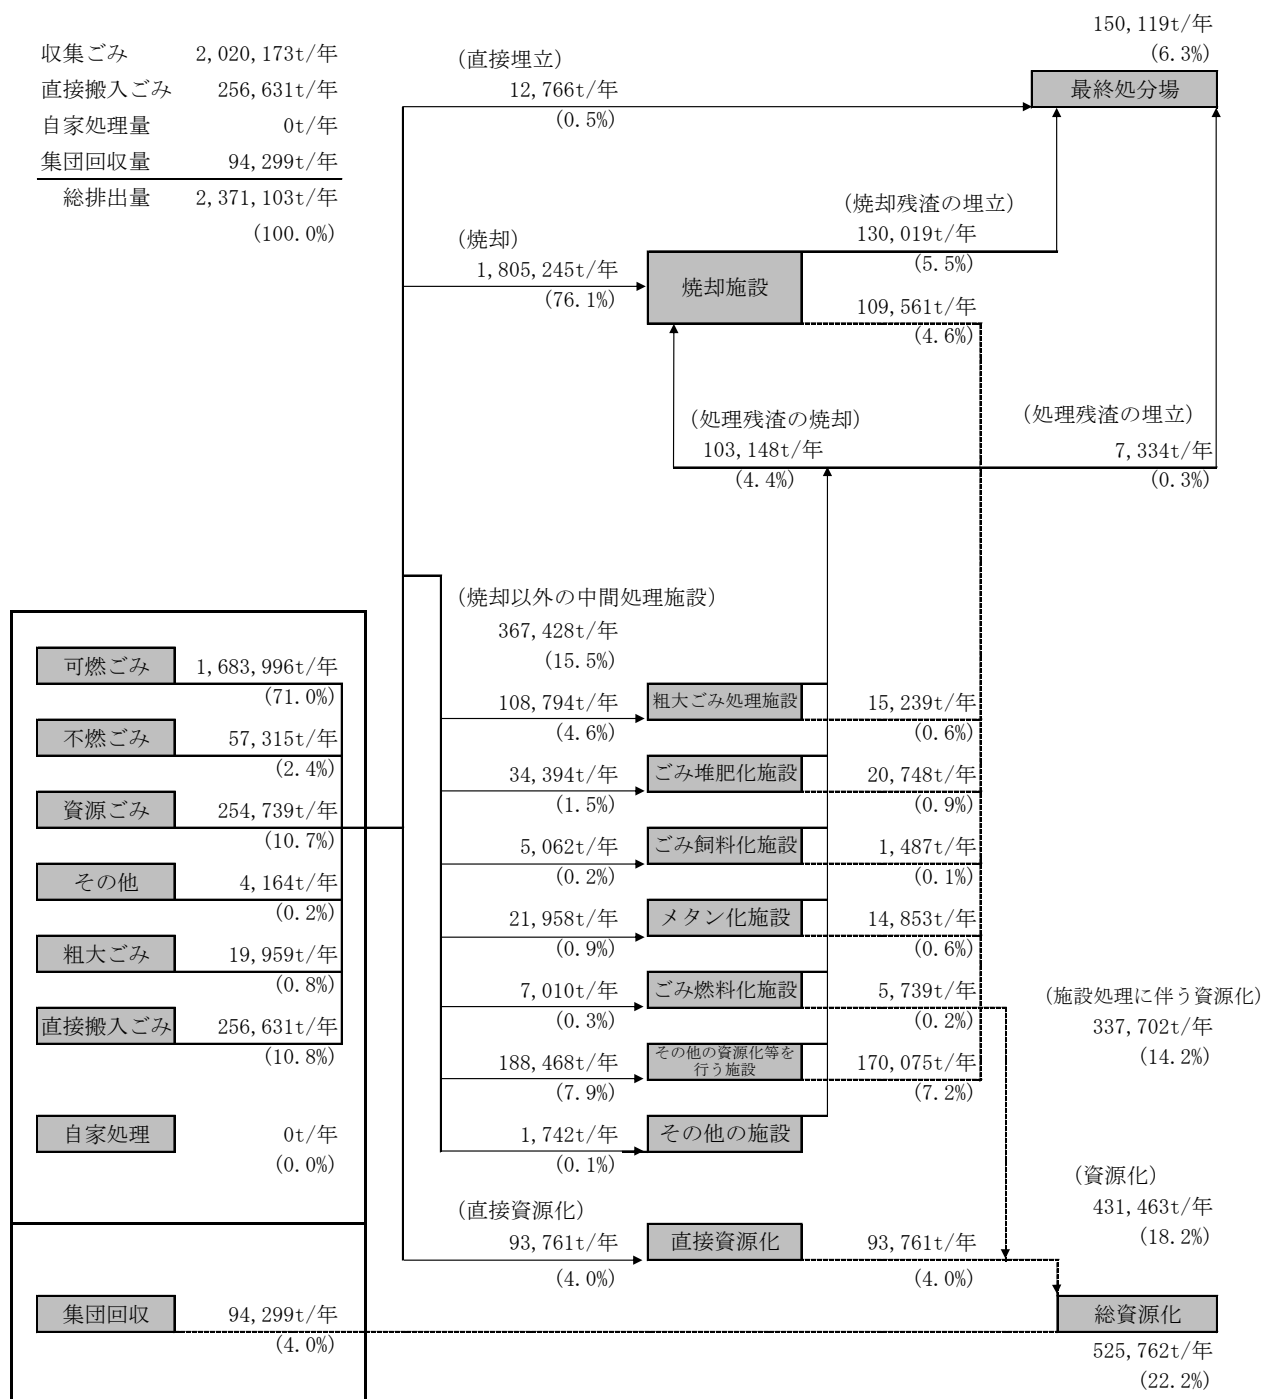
収集ごみ 2,020,173t/年
直接搬入ごみ 256,631t/年
自家処理量 0t/年
集団回収量 94,299t/年
総排出量 2,371,103t/年
(100.0%)

150,119t/年
(6.3%)
最終処分場

(直接埋立)
12,766t/年
(0.5%)

(焼却残渣の埋立)
130,019t/年
(5.5%)

(焼却)
1,805,245t/年
(76.1%)

焼却施設

109,561t/年
(4.6%)

(処理残渣の焼却)
103,148t/年
(4.4%)

(処理残渣の埋立)
7,334t/年
(0.3%)

(焼却以外の中間処理施設)
367,428t/年
(15.5%)

可燃ごみ 1,683,996t/年
(71.0%)
不燃ごみ 57,315t/年
(2.4%)
資源ごみ 254,739t/年
(10.7%)
その他 4,164t/年
(0.2%)
粗大ごみ 19,959t/年
(0.8%)
直接搬入ごみ 256,631t/年
(10.8%)
自家処理 0t/年
(0.0%)

108,794t/年
(4.6%)
粗大ごみ処理施設
15,239t/年
(0.6%)

34,394t/年
(1.5%)
ごみ堆肥化施設
20,748t/年
(0.9%)

5,062t/年
(0.2%)
ごみ飼料化施設
1,487t/年
(0.1%)

21,958t/年
(0.9%)
メタン化施設
14,853t/年
(0.6%)

7,010t/年
(0.3%)
ごみ燃料化施設
5,739t/年
(0.2%)

188,468t/年
(7.9%)
その他の資源化等を行う施設
170,075t/年
(7.2%)

1,742t/年
(0.1%)
その他の施設

(施設処理に伴う資源化)
337,702t/年
(14.2%)

(資源化)
431,463t/年
(18.2%)

(直接資源化)
93,761t/年
(4.0%)
直接資源化
93,761t/年
(4.0%)

集団回収 94,299t/年
(4.0%)

総資源化
525,762t/年
(22.2%)